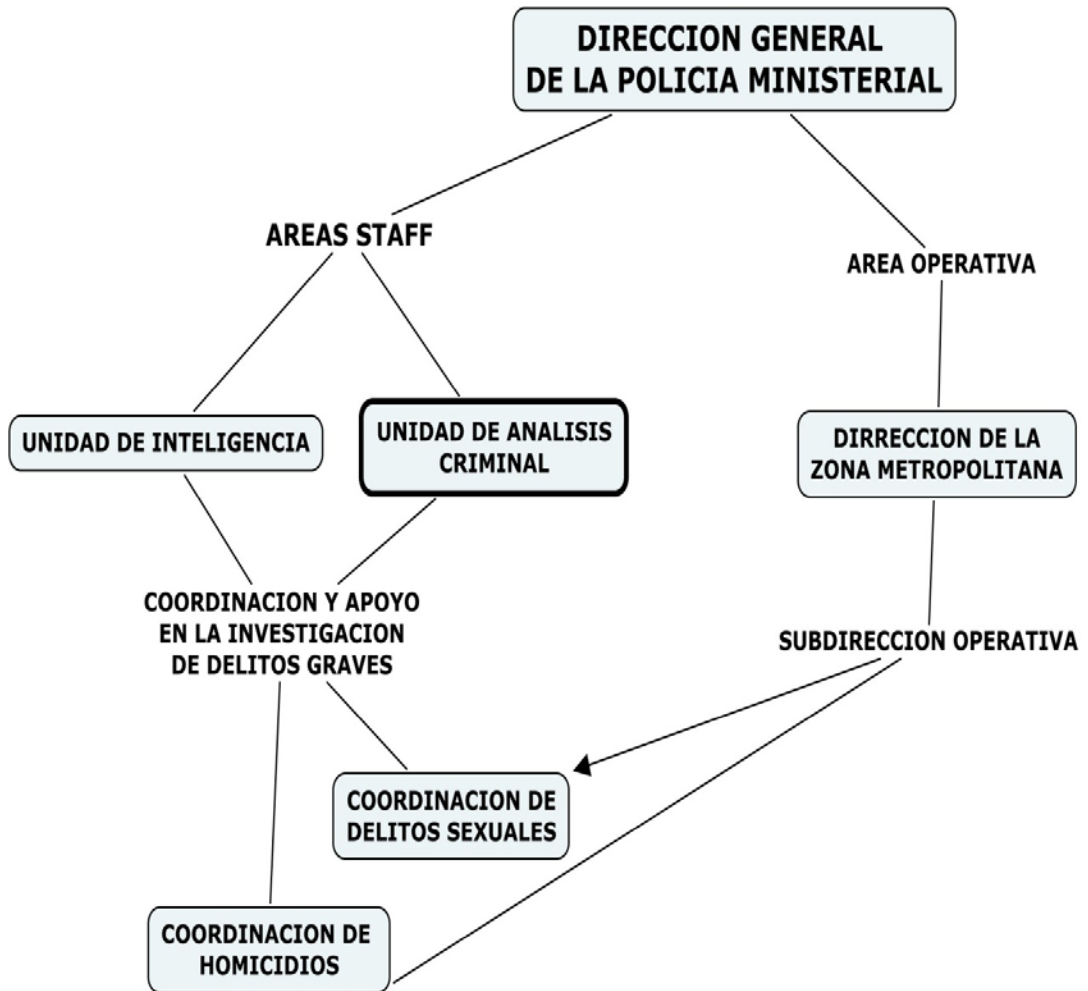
DIRECCION GENERAL DE LA POLICIA MINISTERIAL

AREAS STAFF

AREA OPERATIVA

UNIDAD DE INTELIGENCIA

UNIDAD DE ANALISIS CRIMINAL

DIRRECCION DE LA ZONA METROPOLITANA

COORDINACION Y APOYO EN LA INVESTIGACION DE DELITOS GRAVES

SUBDIRECCION OPERATIVA

COORDINACION DE DELITOS SEXUALES

COORDINACION DE HOMICIDIOS